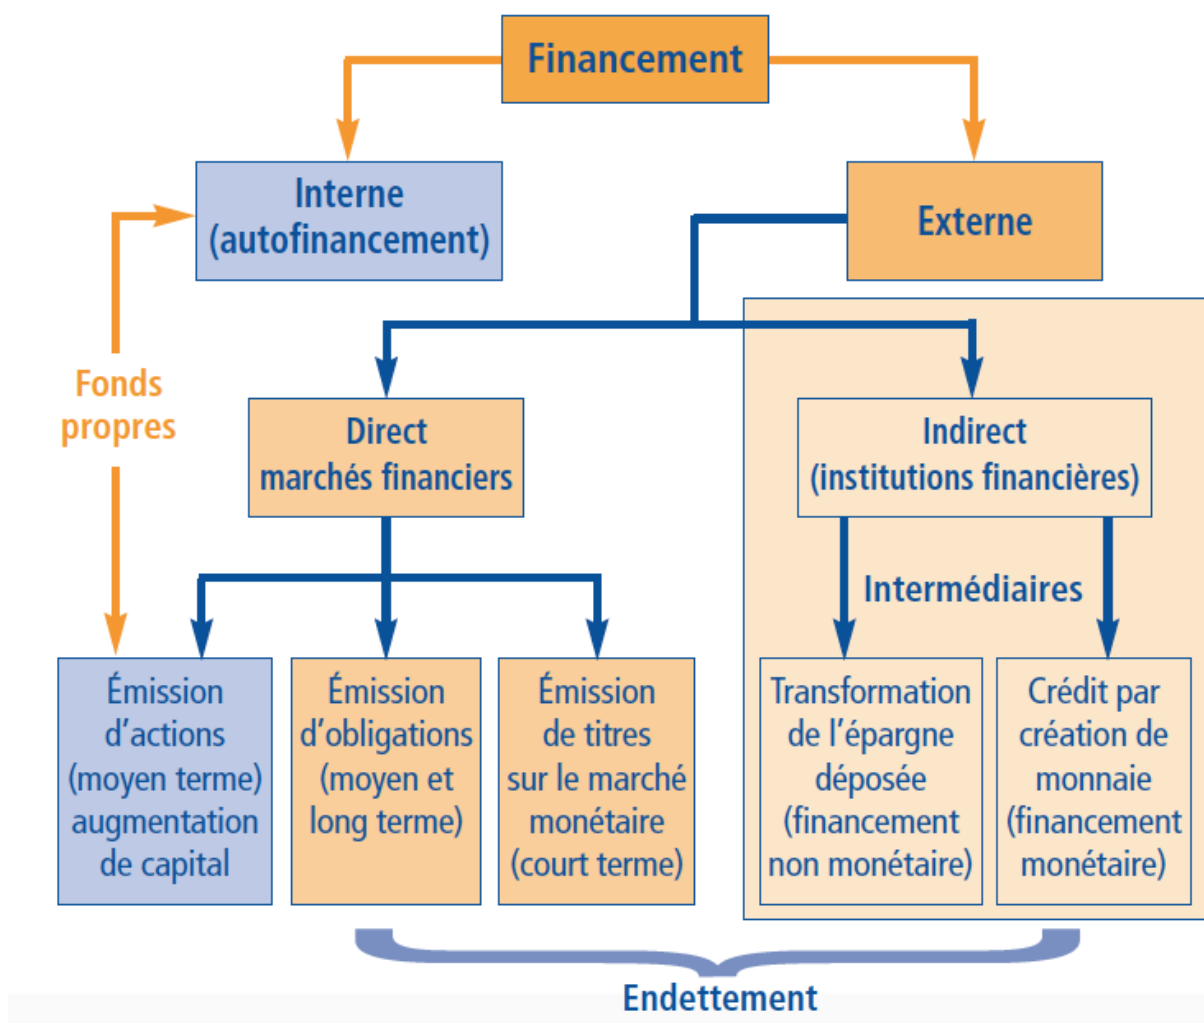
Financement

Interne (autofinancement)

Externe

Fonds propres

Direct marchés financiers

Indirect (institutions financières)

Intermédiaires

Émission d’actions (moyen terme) augmentation de capital

Émission d’obligations (moyen et long terme)

Émission de titres sur le marché monétaire (court terme)

Transformation de l’épargne déposée (financement non monétaire)

Crédit par création de monnaie (financement monétaire)

Endettement